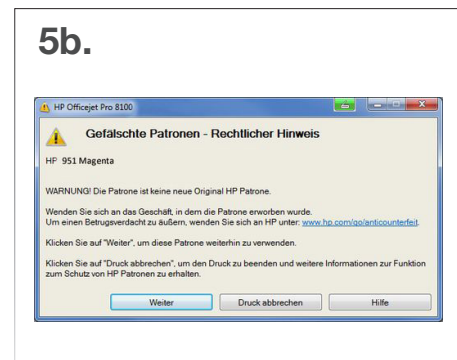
5b.

HP Officejet Pro 8100

Gefälschte Patronen - Rechtlicher Hinweis

HP 951 Magenta

WARNUNG! Die Patrone ist keine neue Original HP Patrone.

Wenden Sie sich an das Geschäft, in dem die Patrone erworben wurde. Um einen Betrugsverdacht zu äußern, wenden Sie sich an HP unter: www.hp.com/go/anticounterfeit.

Klicken Sie auf "Weiter", um diese Patrone weiterhin zu verwenden.

Klicken Sie auf "Druck abbrechen", um den Druck zu beenden und weitere Informationen zur Funktion zum Schutz von HP Patronen zu erhalten.

Weiter | Druck abbrechen | Hilfe